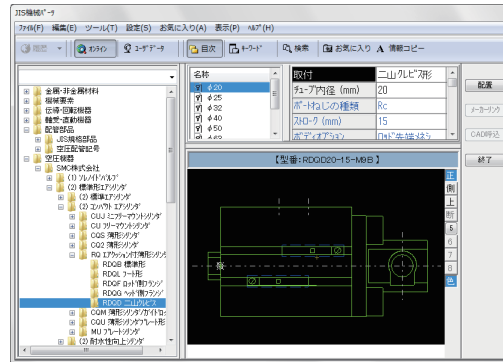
JIS機械パーツ

ﾌｧｲﾙ(F) 編集(E) ツール(T) 設定(S) お気に入り(A) 表示(P) ﾍﾙﾌﾟ(H)

履歴 オンライン ユーザデータ 目次 キーワード 検索 お気に入り 情報コピー

金属・非金属材料
機械要素
伝導・回転機器
軸受・直動機器
配管部品
JIS規格部品
空圧配管記号
空圧機器
SMC株式会社
(1) ソレノイドバルブ
(2) 標準形エアシリンダ
(2) 標準エアシリンダ
(3) コンパクト エアシリンダ
CUJ ミニフリーマウントシリンダ
CU フリーマウントシリンダ
CQS 薄形シリンダ
CQ2 薄形シリンダ
RQ エアクッション付き薄形シリンダ
RDQB 標準形
RDQL フート形
RDQF ロッド側フランジ
RDQG ヘッド側フランジ
RDQD 二山クレビス
CQM 薄形シリンダガイドロッド
CQU 薄形シリンダプレート形
MU プレートシリンダ
(4) 耐水性向上シリンダ

| 名称 |
|---|
| φ20 |
| φ25 |
| φ32 |
| φ40 |
| φ50 |
| φ63 |

| 取付 | 二山クレビス形 |
|---|---|
| チューブ内径 (mm) | 20 |
| ポートねじの種類 | Rc |
| ストローク (mm) | 15 |
| ボディオプション | ロッド先端メネジ |

配置
メーカーリンク
CAD呼込
終了

【型番：RDQD20-15-M9B】

正
側
上
断
5
6
7
8
色